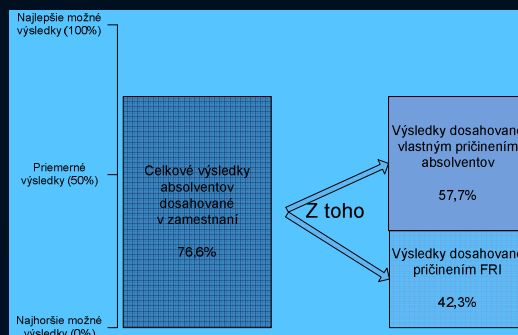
Najlepšie možné výsledky (100%)

Priemerné výsledky (50%)

Najhoršie možné výsledky (0%)

Celkové výsledky absolventov dosahované v zamestnaní

76,6%

Z toho

Výsledky dosahované vlastným pričinením absolventov

57,7%

Výsledky dosahované pričinením FRI

42,3%